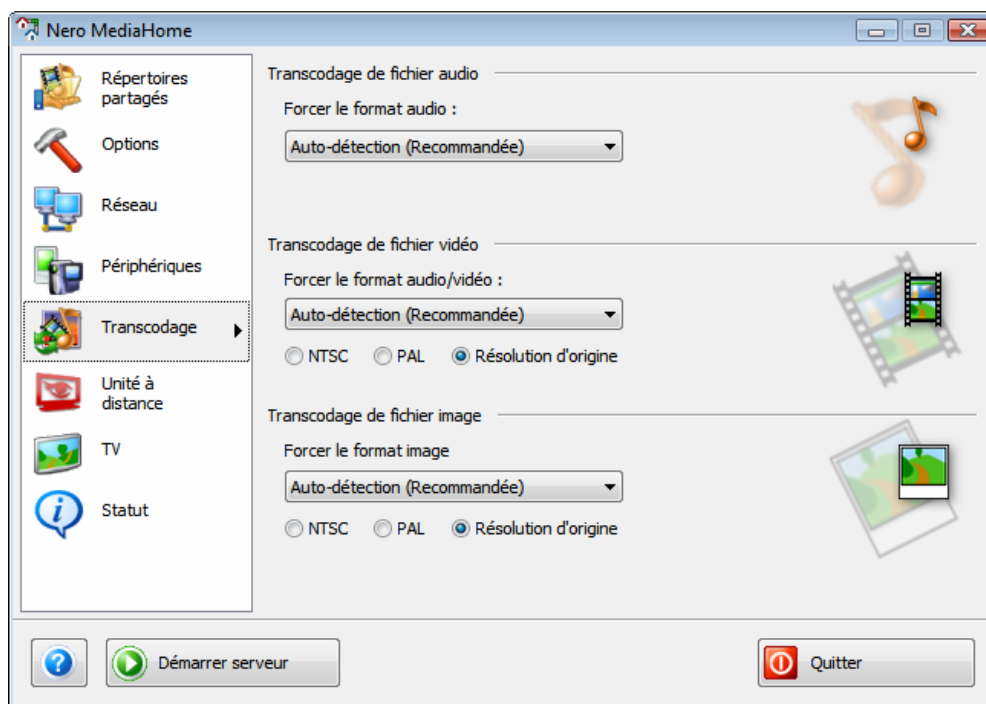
Nero MediaHome

Répertoires partagés

Options

Réseau

Périphériques

Transcodage

Unité à distance

TV

Statut

Transcodage de fichier audio

Forcer le format audio :

Auto-détection (Recommandée)

Transcodage de fichier vidéo

Forcer le format audio/vidéo :

Auto-détection (Recommandée)

NTSC PAL Résolution d'origine

Transcodage de fichier image

Forcer le format image

Auto-détection (Recommandée)

NTSC PAL Résolution d'origine

Démarrer serveur

Quitter